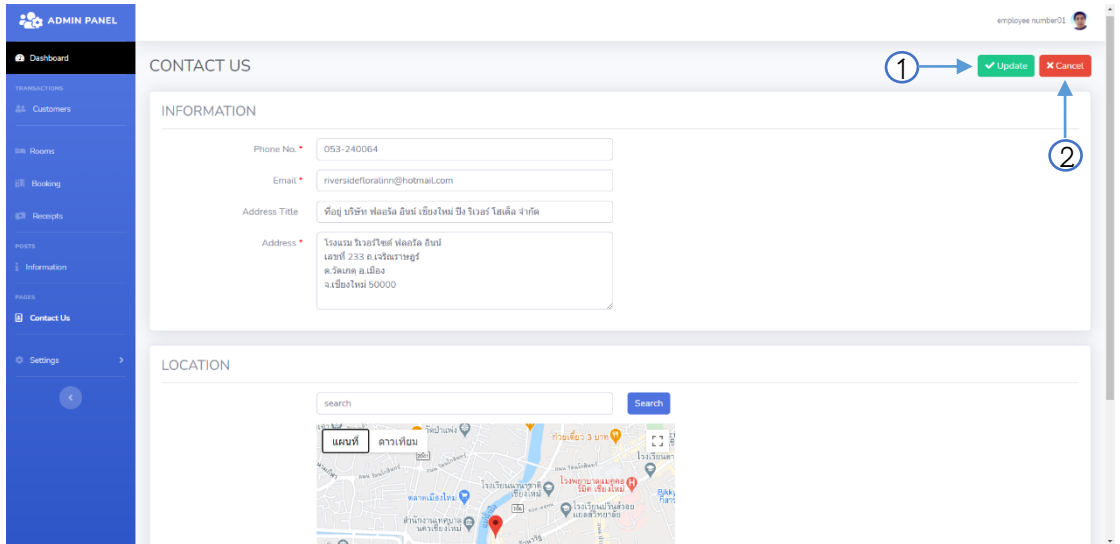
ADMIN PANEL

employee number01

Dashboard

TRANSACTIONS

Customers

Rooms

Booking

Receipts

POSTS

Information

PAGES

Contact Us

Settings

CONTACT US

1

Update

Cancel

2

INFORMATION

Phone No. *
053-240064

Email *
riversidefloralinn@hotmail.com

Address Title
ที่อยู่ บริษัท ฟลอรัล อินน์ เชียงใหม่ ปิง ริเวอร์ โฮเต็ล จำกัด

Address *
โรงแรม ริเวอร์ไซด์ ฟลอรัล อินน์
เลขที่ 233 ถ.เจริญราษฎร์
ต.วัดเกต อ.เมือง
จ.เชียงใหม่ 50000

LOCATION

search

Search

แผนที่
ดาวเทียม

ก๋วยเตี๋ยว 3 บาท

ตลาดเมืองใหม่

โรงพยาบาลแมคคอร์มิค เชียงใหม่

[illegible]